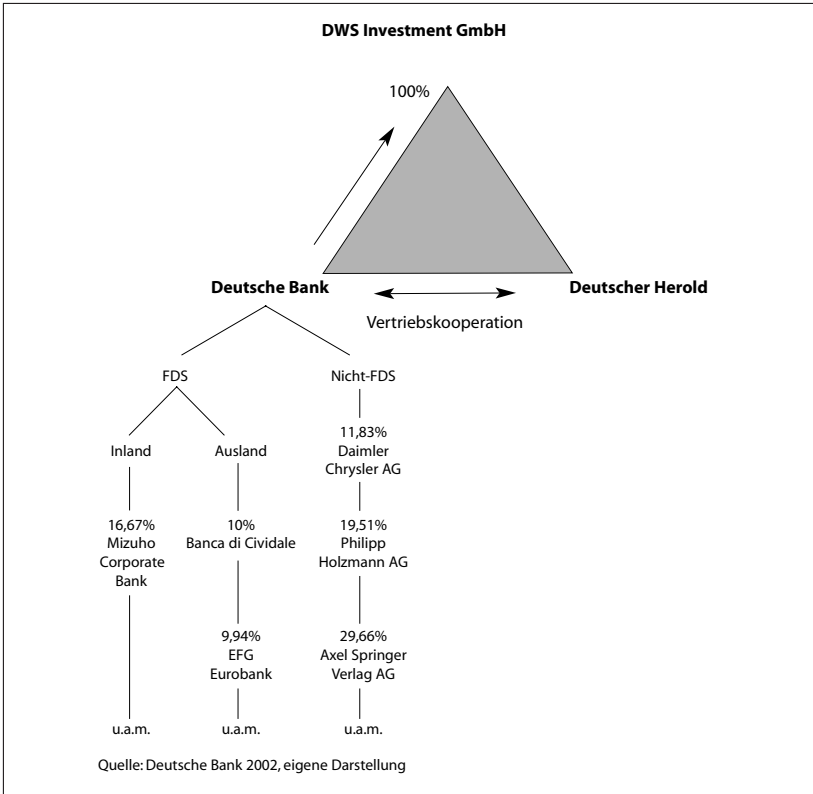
DWS Investment GmbH

100%

Deutsche Bank

Deutscher Herold

Vertriebskooperation

FDS

Nicht-FDS

Inland

Ausland

11,83%
Daimler
Chrysler AG

16,67%
Mizuho
Corporate
Bank

10%
Banca di Cividale

19,51%
Philipp
Holzmann AG

9,94%
EFG
Eurobank

29,66%
Axel Springer
Verlag AG

u.a.m.

u.a.m.

u.a.m.

Quelle: Deutsche Bank 2002, eigene Darstellung